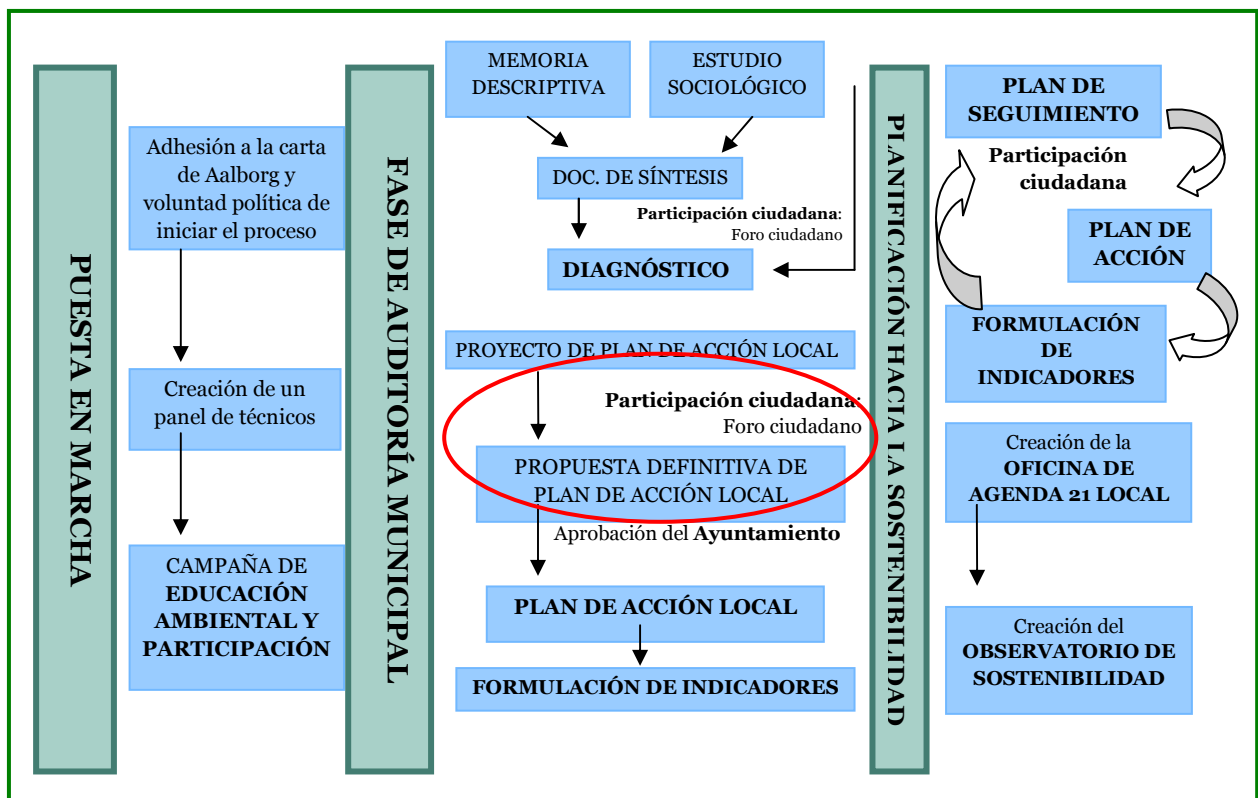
PUESTA EN MARCHA

Adhesión a la carta de Aalborg y voluntad política de iniciar el proceso

Creación de un panel de técnicos

CAMPAÑA DE EDUCACIÓN AMBIENTAL Y PARTICIPACIÓN

FASE DE AUDITORÍA MUNICIPAL

MEMORIA DESCRIPTIVA

ESTUDIO SOCIOLÓGICO

DOC. DE SÍNTESIS

Participación ciudadana: Foro ciudadano

DIAGNÓSTICO

PROYECTO DE PLAN DE ACCIÓN LOCAL

Participación ciudadana: Foro ciudadano

PROPUESTA DEFINITIVA DE PLAN DE ACCIÓN LOCAL

Aprobación del Ayuntamiento

PLAN DE ACCIÓN LOCAL

FORMULACIÓN DE INDICADORES

PLANIFICACIÓN HACIA LA SOSTENIBILIDAD

PLAN DE SEGUIMIENTO

Participación ciudadana

PLAN DE ACCIÓN

FORMULACIÓN DE INDICADORES

Creación de la OFICINA DE AGENDA 21 LOCAL

Creación del OBSERVATORIO DE SOSTENIBILIDAD